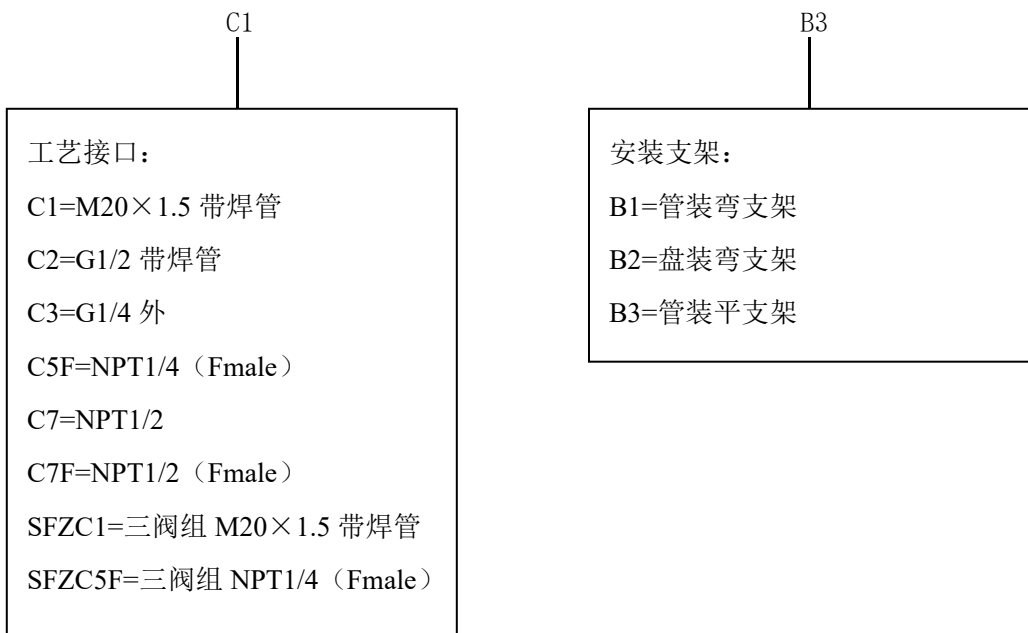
C1

工艺接口：
C1=M20×1.5 带焊管
C2=G1/2 带焊管
C3=G1/4 外
C5F=NPT1/4（Fmale）
C7=NPT1/2
C7F=NPT1/2（Fmale）
SFZC1=三阀组 M20×1.5 带焊管
SFZC5F=三阀组 NPT1/4（Fmale）

B3

安装支架：
B1=管装弯支架
B2=盘装弯支架
B3=管装平支架